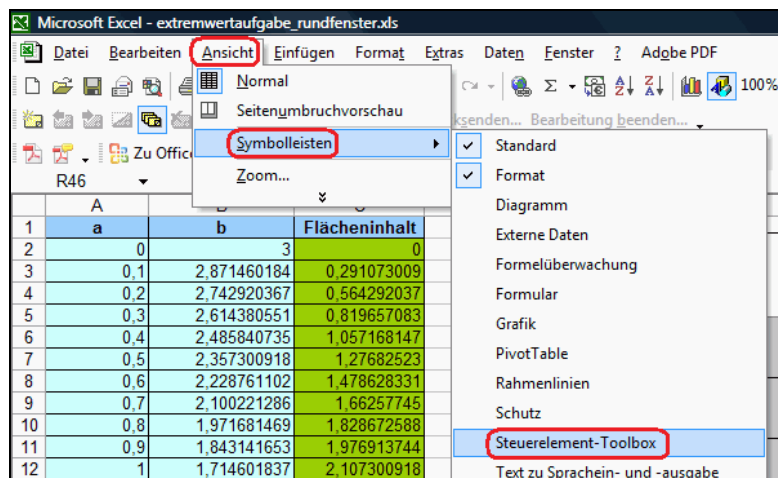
Microsoft Excel - extremwertaufgabe_rundfenster.xls

Datei Bearbeiten Ansicht Einfügen Format Extras Daten Fenster ? Adobe PDF

Σ 100%

ksenden... Bearbeitung beenden...

Zu Offic

R46

Normal
Seitenumbruchvorschau
Symbolleisten
Zoom...

Standard
Format
Diagramm
Externe Daten
Formelüberwachung
Formular
Grafik
PivotTable
Rahmenlinien
Schutz
Steuerelement-Toolbox
Text zu Sprachein- und -ausgabe

| | A | B | |
|---|---|---|---|
| 1 | a | b | Flächeninhalt |
| 2 | 0 | 3 | 0 |
| 3 | 0,1 | 2,871460184 | 0,291073009 |
| 4 | 0,2 | 2,742920367 | 0,564292037 |
| 5 | 0,3 | 2,614380551 | 0,819657083 |
| 6 | 0,4 | 2,485840735 | 1,057168147 |
| 7 | 0,5 | 2,357300918 | 1,27682523 |
| 8 | 0,6 | 2,228761102 | 1,478628331 |
| 9 | 0,7 | 2,100221286 | 1,66257745 |
| 10 | 0,8 | 1,971681469 | 1,828672588 |
| 11 | 0,9 | 1,843141653 | 1,976913744 |
| 12 | 1 | 1,714601837 | 2,107300918 |